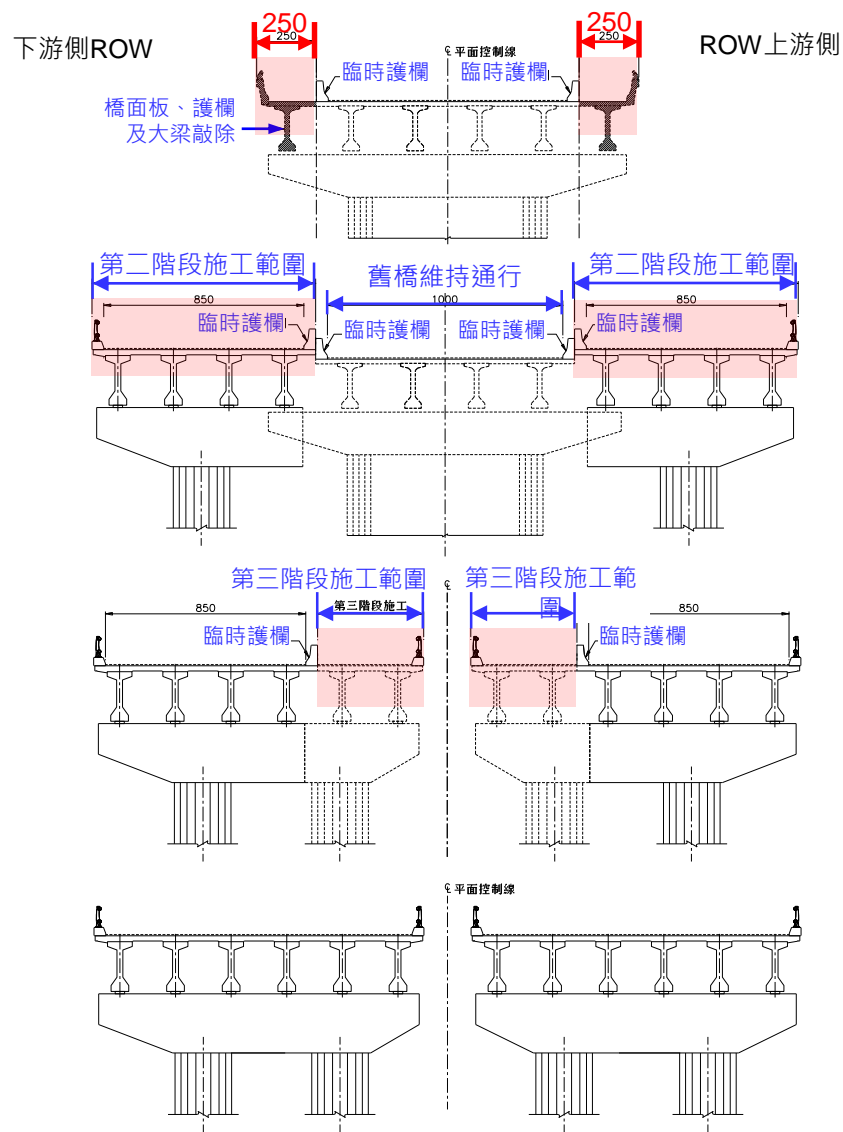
下游側ROW

250

250

℄ 平面控制線

250

250

ROW上游側

臨時護欄

臨時護欄

橋面板、護欄
及大梁敲除

第二階段施工範圍

舊橋維持通行

第二階段施工範圍

850

1000

850

臨時護欄

臨時護欄

臨時護欄

臨時護欄

第三階段施工範圍

第三階段施工範圍

850

第三階段施工

850

臨時護欄

臨時護欄

℄ 平面控制線